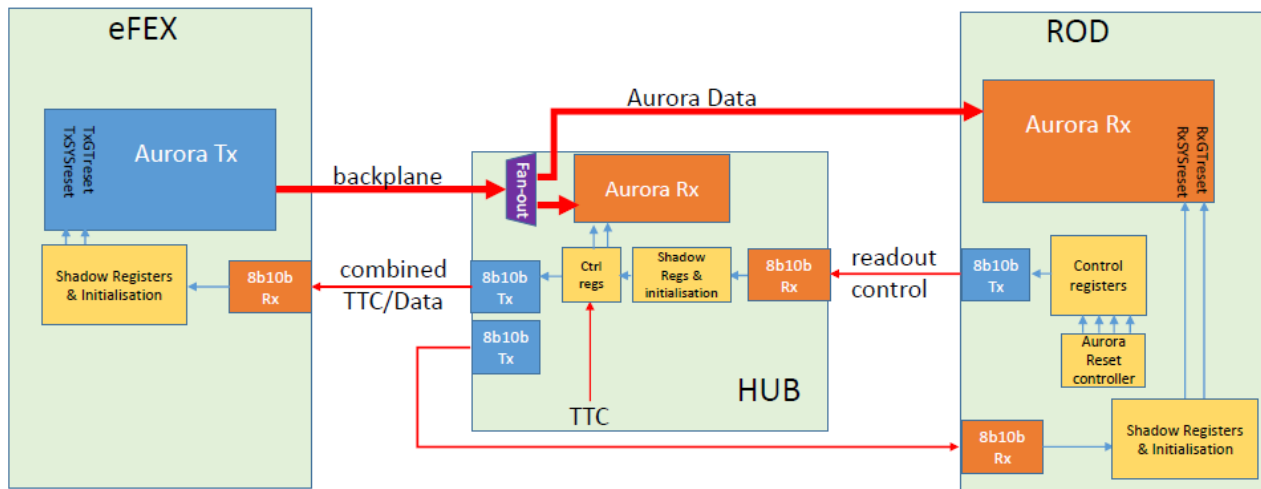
eFEX

TxGTreset
TxSYSreset

Aurora Tx

Shadow Registers & Initialisation

8b10b Rx

backplane

combined TTC/Data

Aurora Data

Fan-out

Aurora Rx

8b10b Tx

Ctrl regs

Shadow Regs & initialisation

8b10b Rx

8b10b Tx

HUB

TTC

readout control

ROD

Aurora Rx

RxGTreset
RxSYSreset

8b10b Tx

Control registers

Aurora Reset controller

8b10b Rx

Shadow Registers & Initialisation